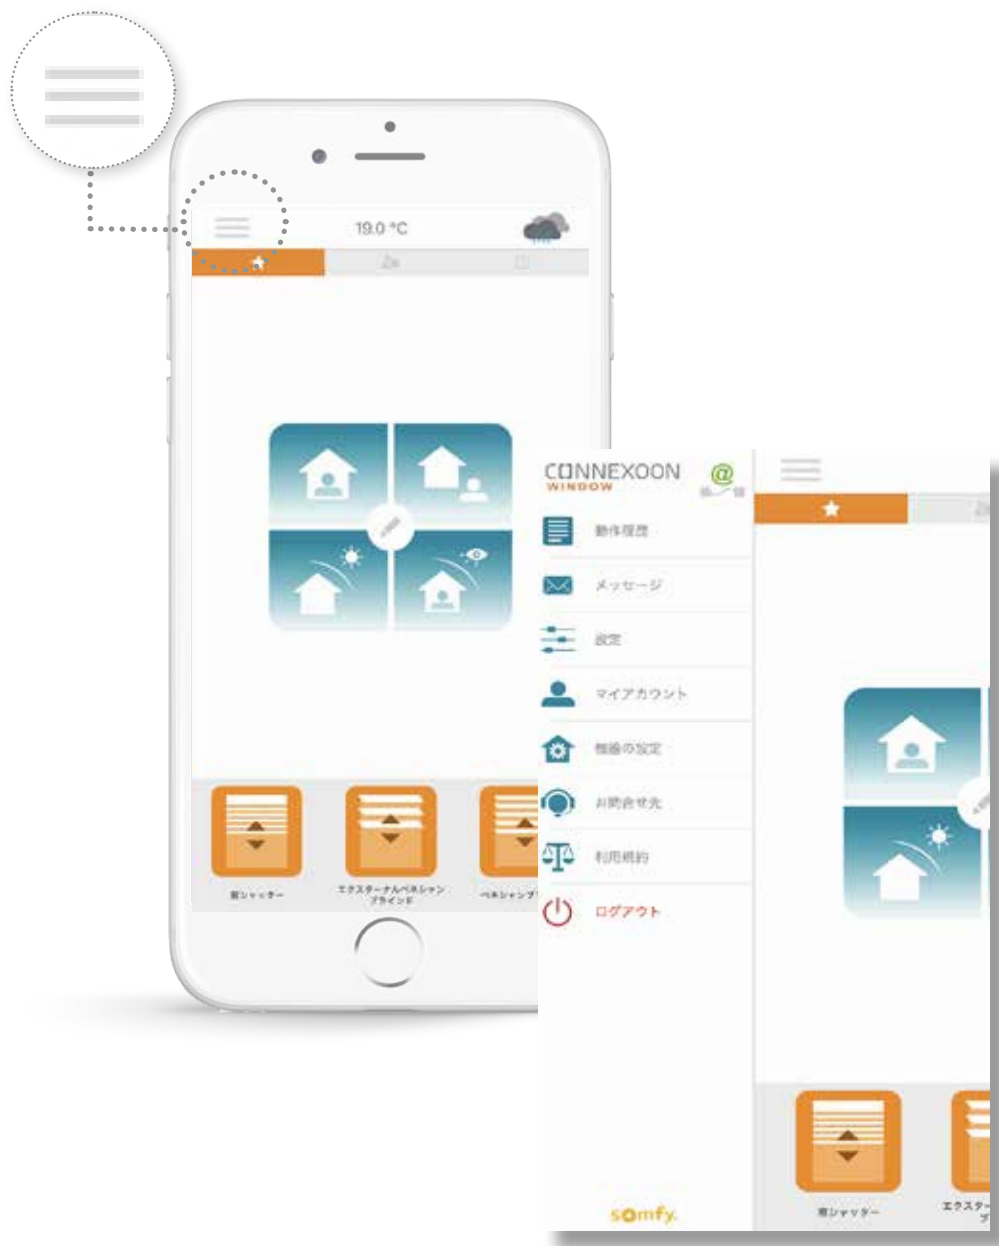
19.0 °C

窓シャッター

エクスターナルベネシャン ブラインド

ベネシャンブ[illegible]

CONNEXOON WINDOW

動作履歴

メッセージ

設定

マイアカウント

機器の設定

お問合せ先

利用規約

ログアウト

somfy

窓シャッター

エクスタ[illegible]